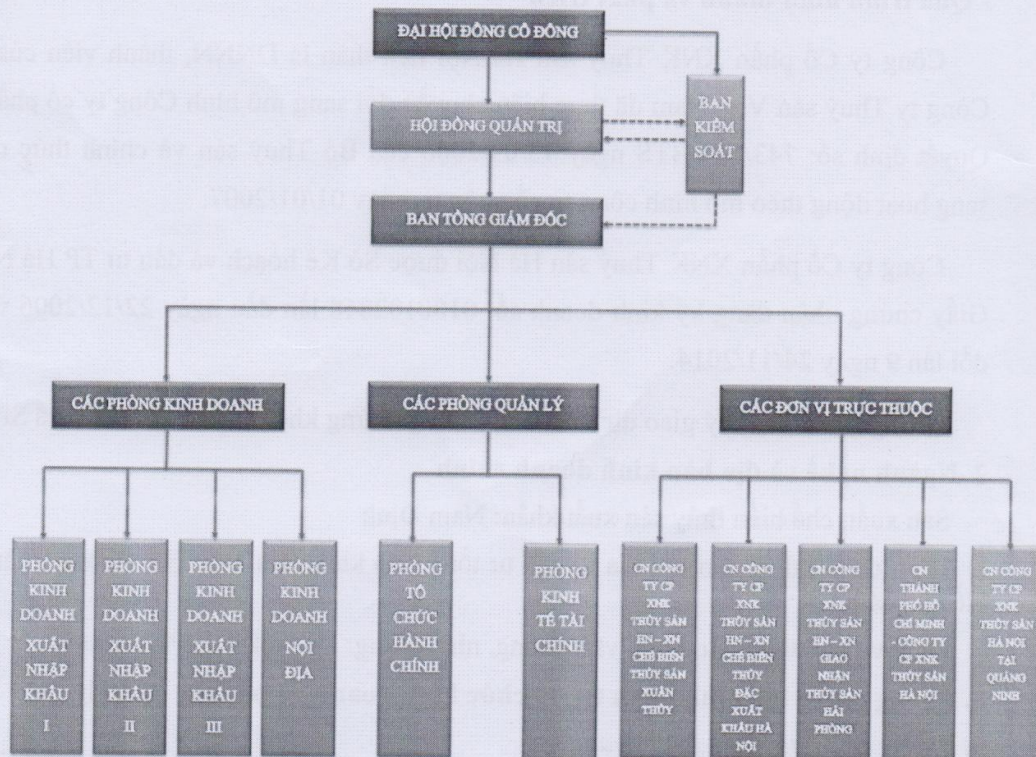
ĐẠI HỘI ĐỒNG CỔ ĐÔNG

HỘI ĐỒNG QUẢN TRỊ

BAN KIỂM SOÁT

BAN TỔNG GIÁM ĐỐC

CÁC PHÒNG KINH DOANH

CÁC PHÒNG QUẢN LÝ

CÁC ĐƠN VỊ TRỰC THUỘC

PHÒNG KINH DOANH XUẤT NHẬP KHẨU I

PHÒNG KINH DOANH XUẤT NHẬP KHẨU II

PHÒNG KINH DOANH XUẤT NHẬP KHẨU III

PHÒNG KINH DOANH NỘI ĐỊA

PHÒNG TỔ CHỨC HÀNH CHÍNH

PHÒNG KINH TẾ TÀI CHÍNH

CN CÔNG TY CP XNK THỦY SẢN HN – XN CHẾ BIẾN THỦY SẢN XUÂN THỦY

CN CÔNG TY CP XNK THỦY SẢN HN – XN CHẾ BIẾN THỦY ĐẶC XUẤT KHẨU HÀ NỘI

CN CÔNG TY CP XNK THỦY SẢN HN – XN GIAO NHẬN THỦY SẢN HẢI PHÒNG

CN THÀNH PHỐ HỒ CHÍ MINH - CÔNG TY CP XNK THỦY SẢN HÀ NỘI

CN CÔNG TY CP XNK THỦY SẢN HÀ NỘI TẠI QUẢNG NINH